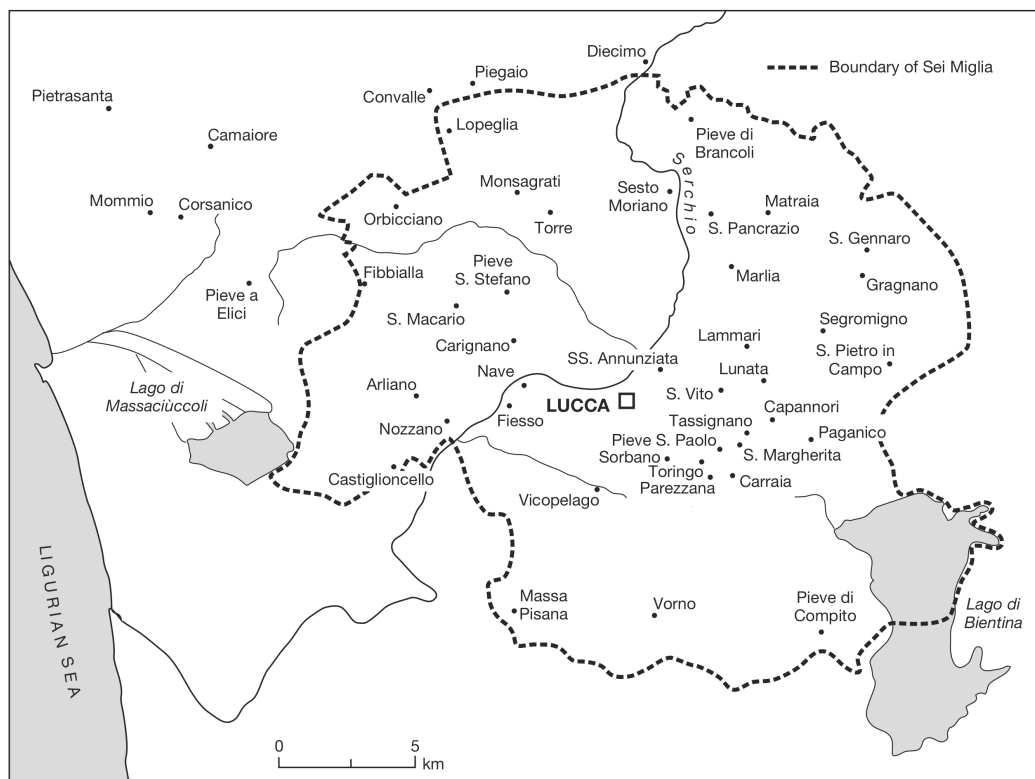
Boundary of Sei Miglia

Diecimo

Piegaio

Convalle

Pietrasanta

Lopeglia

Camaiore

Pieve di Brancoli

Serchio

Sesto Moriano

Monsagrati

Matraia

Mommio

Corsanico

Orbicciano

Torre

S. Pancrazio

S. Gennaro

Fibbialla

Pieve S. Stefano

Marlia

Gragnano

Pieve a Elici

S. Macario

Lammari

Segromigno

Carignano

SS. Annunziata

Lunata

S. Pietro in Campo

Lago di Massaciùccoli

Arliano

Nave

S. Vito

LUCCA

Capannori

Nozzano

Fiesso

Tassignano

Pieve S. Paolo

Paganico

Sorbano

S. Margherita

Toringo

Castiglioncello

Parezzana

Carraia

Vicopelago

LIGURIAN SEA

Massa Pisana

Vorno

Pieve di Compito

Lago di Bientina

0

5

km